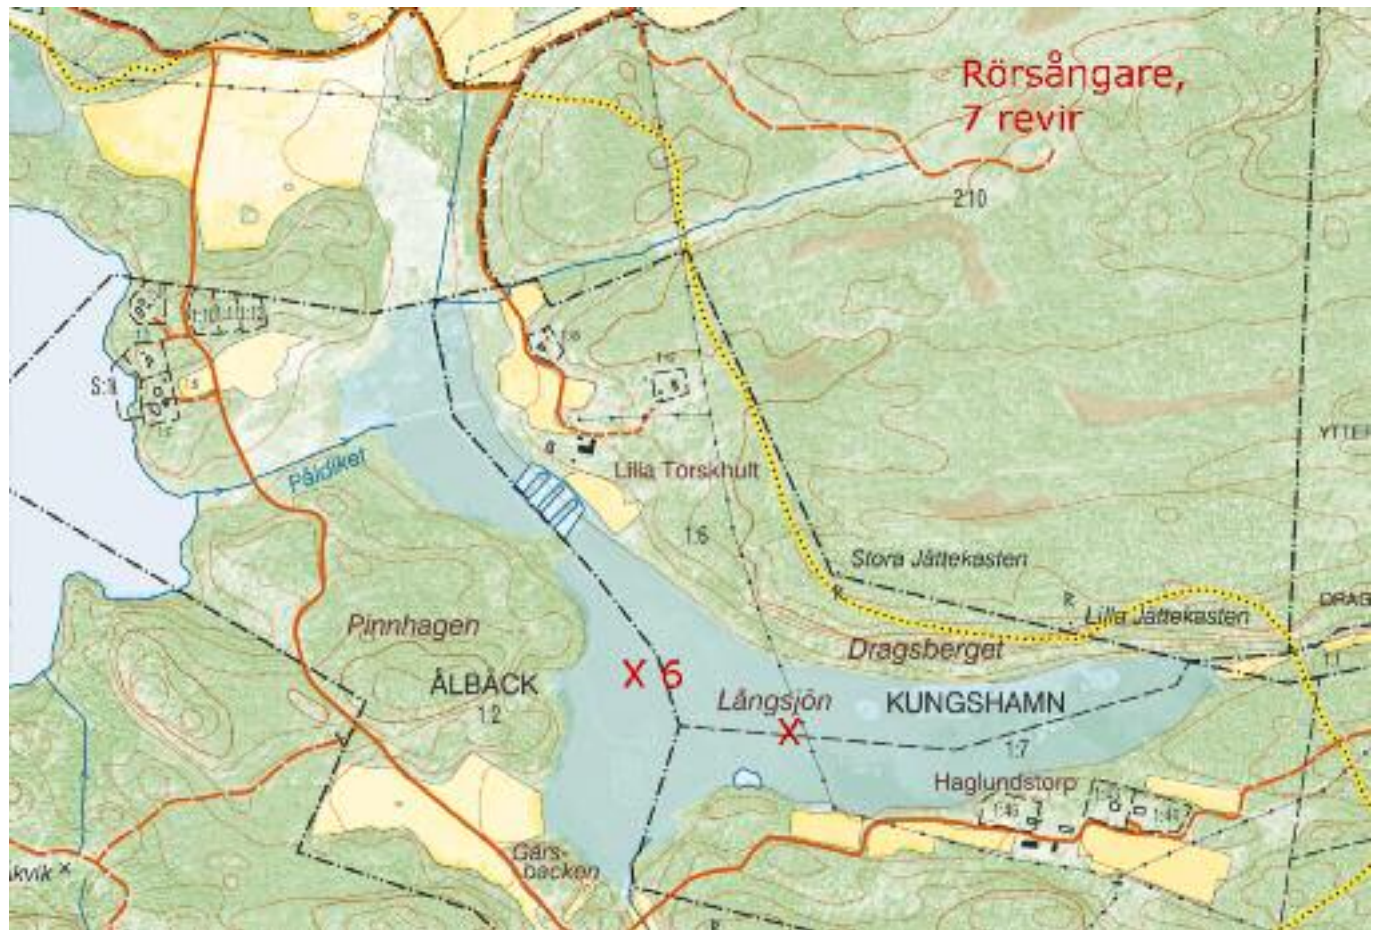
Rörsångare,
7 revir

210

YTTER

S:1

Pådiket

Lilla Torskhult

1:6

Stora Jättekasten

Lilla Jättekasten

DRAG

Pinnhagen

Dragsberget

X 6

ÅLBÄCK

1:2

Långsjön

X

KUNGSHAMN

1:7

Haglundstorp

Gärs-
backen

kvik